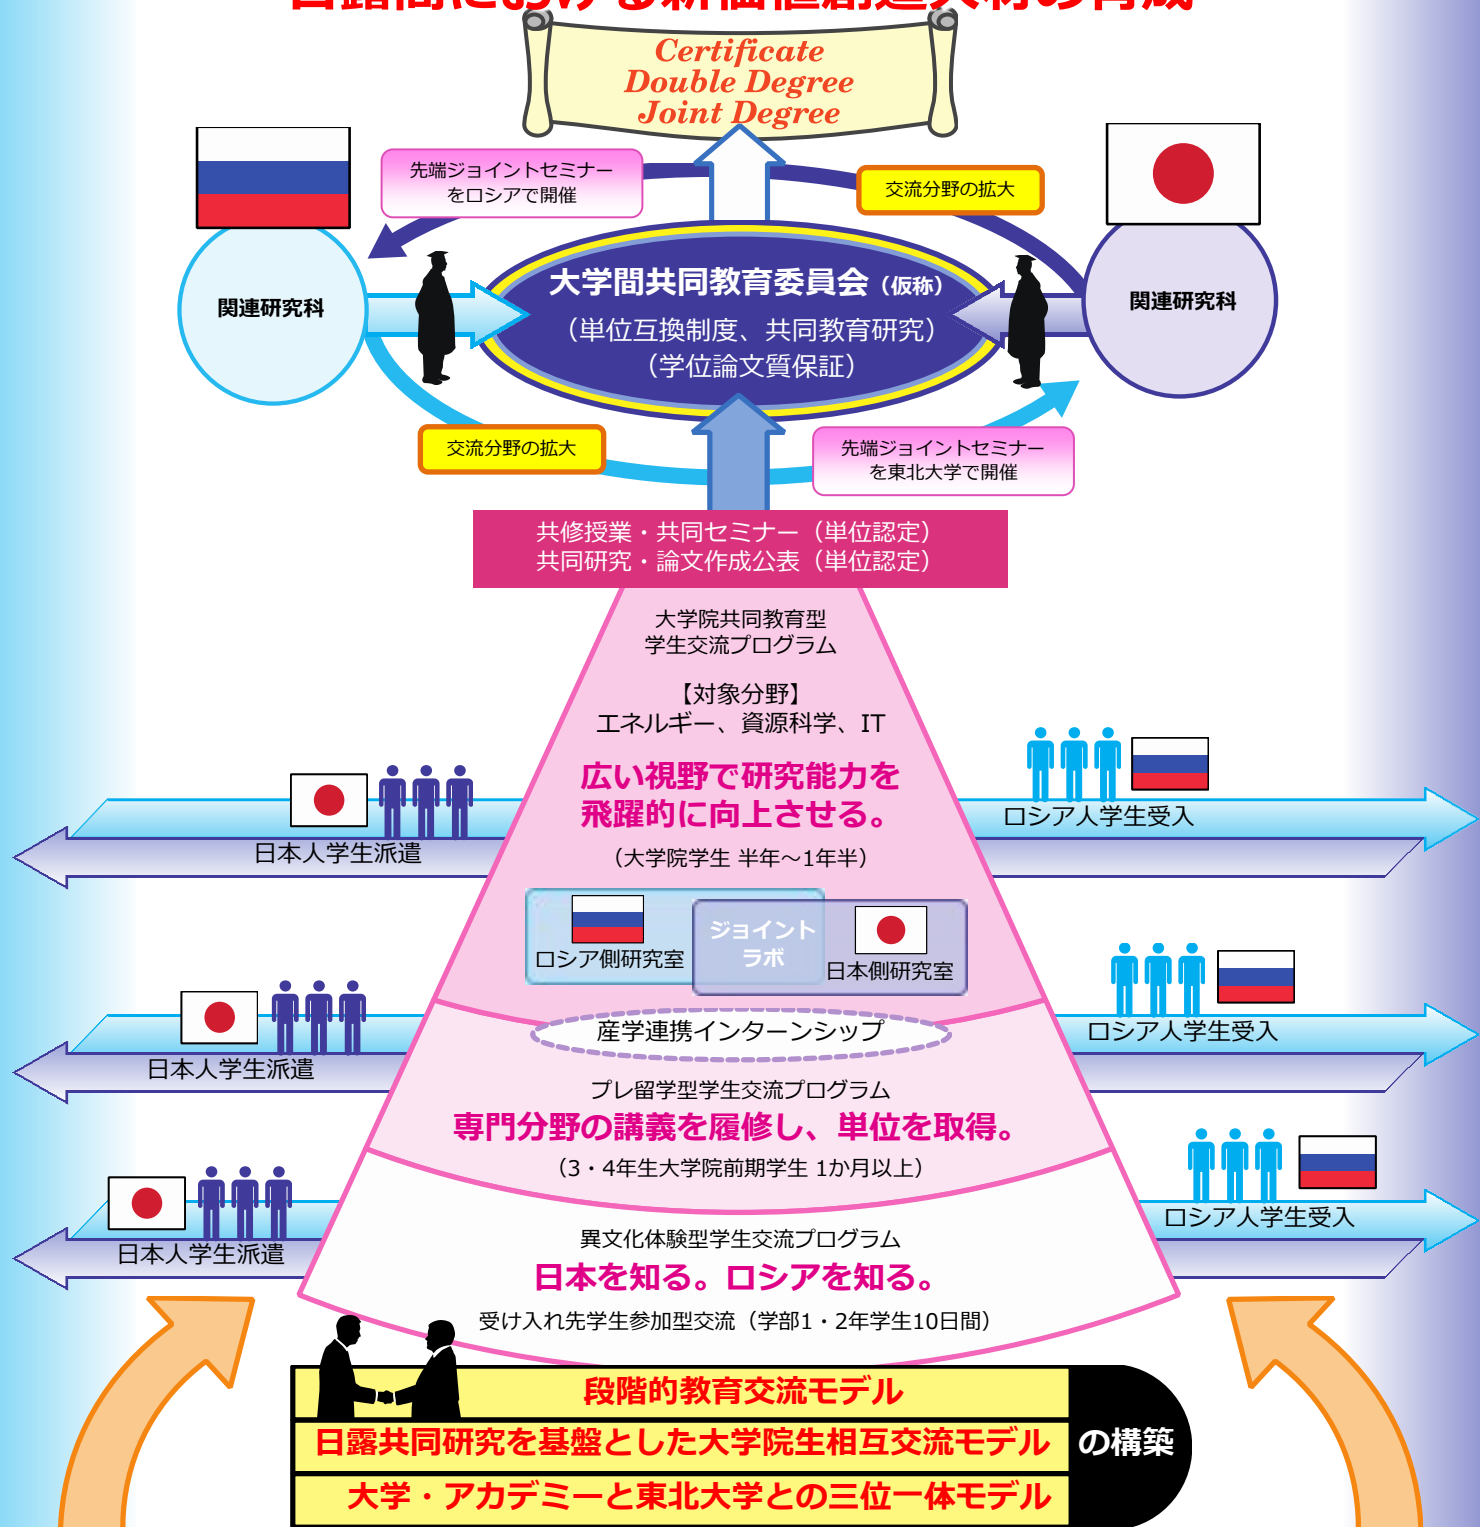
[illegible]

Certificate
Double Degree
Joint Degree

先端ジョイントセミナーをロシアで開催

交流分野の拡大

関連研究科

大学間共同教育委員会（仮称）
（単位互換制度、共同教育研究）
（学位論文質保証）

関連研究科

交流分野の拡大

先端ジョイントセミナーを東北大学で開催

共修授業・共同セミナー（単位認定）
共同研究・論文作成公表（単位認定）

大学院共同教育型
学生交流プログラム

【対象分野】
エネルギー、資源科学、IT

広い視野で研究能力を
飛躍的に向上させる。

（大学院学生 半年～1年半）

日本人学生派遣

ロシア人学生受入

ロシア側研究室

ジョイントラボ

日本側研究室

日本人学生派遣

ロシア人学生受入

産学連携インターンシップ

プレ留学型学生交流プログラム

専門分野の講義を履修し、単位を取得。

（3・4年生大学院前期学生 1か月以上）

日本人学生派遣

ロシア人学生受入

異文化体験型学生交流プログラム

日本を知る。ロシアを知る。

受け入れ先学生参加型交流（学部1・2年学生10日間）

段階的教育交流モデル
日露共同研究を基盤とした大学院生相互交流モデル
大学・アカデミーと東北大学との三位一体モデル
の構築